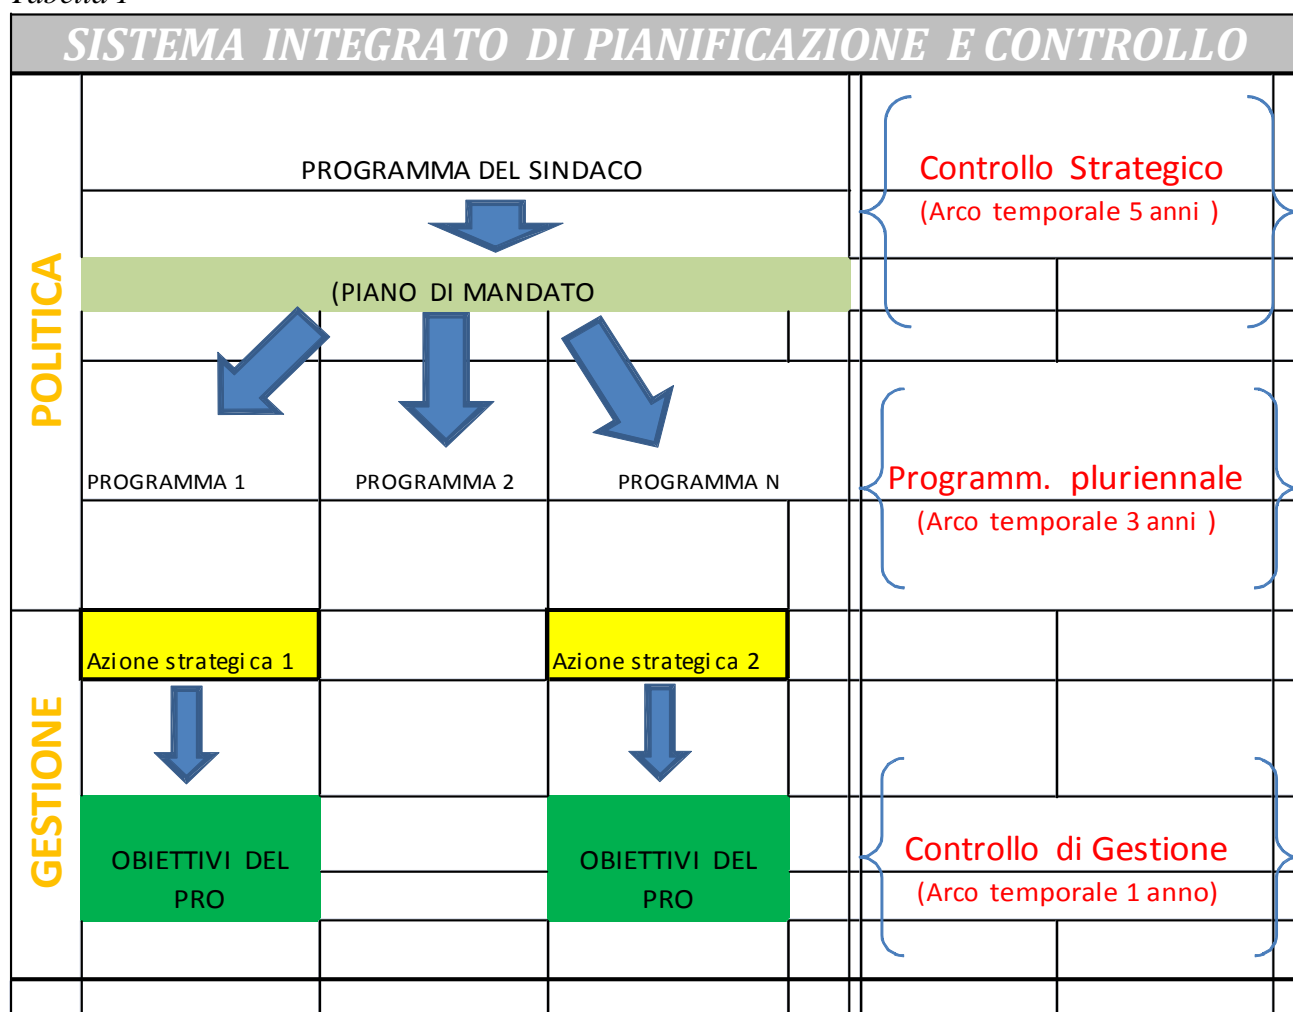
Tabella 1

SISTEMA INTEGRATO DI PIANIFICAZIONE E CONTROLLO

POLITICA

PROGRAMMA DEL SINDACO

(PIANO DI MANDATO

PROGRAMMA 1

PROGRAMMA 2

PROGRAMMA N

Controllo Strategico
(Arco temporale 5 anni )

Programm. pluriennale
(Arco temporale 3 anni )

GESTIONE

Azione strategica 1

Azione strategica 2

OBIETTIVI DEL PRO

OBIETTIVI DEL PRO

Controllo di Gestione
(Arco temporale 1 anno)